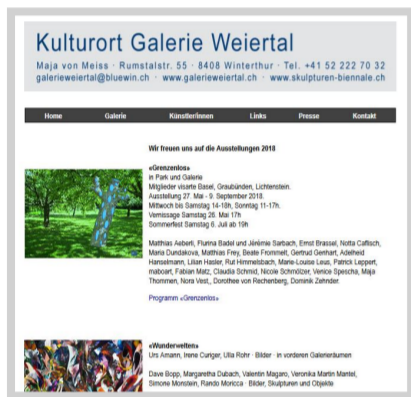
Kulturort Galerie Weiertal

Maja von Meiss · Rumstalstr. 55 · 8408 Winterthur · Tel. +41 52 222 70 32
galerieweiertal@bluewin.ch · www.galerieweiertal.ch · www.skulpturen-biennale.ch

Home Galerie KünstlerInnen Links Presse Kontakt

Wir freuen uns auf die Ausstellungen 2018

«Grenzenlos»
in Park und Galerie
Mitglieder visarte Basel, Graubünden, Lichtenstein.
Ausstellung 27. Mai - 9. September 2018.
Mittwoch bis Samstag 14-18h, Sonntag 11-17h.
Vernissage Samstag 26. Mai 17h
Sommerfest Samstag 6. Juli ab 19h

Matthias Aeberli, Flurina Badel und Jérémie Sarbach, Ernst Brassel, Notta Caflisch, Maria Dundakova, Matthias Frey, Beate Frommelt, Gertrud Genhart, Adelheid Hanselmann, Lilian Hasler, Rut Himmelsbach, Marie-Louise Leus, Patrick Leppert, maboart, Fabian Matz, Claudia Schmid, Nicole Schmölzer, Venice Spescha, Maja Thommen, Nora Vest, Dorothee von Rechenberg, Dominik Zehnder.

Programm «Grenzenlos»

«Wunderwelten»
Urs Amann, Irene Curiger, Ulla Rohr · Bilder · in vorderen Galerieräumen

Dave Bopp, Margaretha Dubach, Valentin Magaro, Veronika Martin Mantel, Simone Monstein, Rando Moricca · Bilder, Skulpturen und Objekte